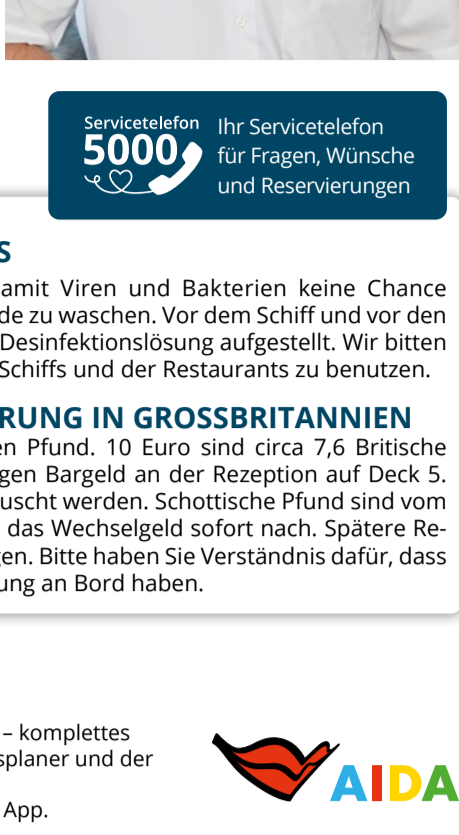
Servicetelefon
5000
Ihr Servicetelefon für Fragen, Wünsche und Reservierungen

S

amit Viren und Bakterien keine Chance de zu waschen. Vor dem Schiff und vor den Desinfektionslösung aufgestellt. Wir bitten Schiffs und der Restaurants zu benutzen.

RUNG IN GROSSBRITANNIEN

en Pfund. 10 Euro sind circa 7,6 Britische gen Bargeld an der Rezeption auf Deck 5. uscht werden. Schottische Pfund sind vom das Wechselgeld sofort nach. Spätere Regen. Bitte haben Sie Verständnis dafür, dass ung an Bord haben.

– komplettes splaner und der

App.

AIDA